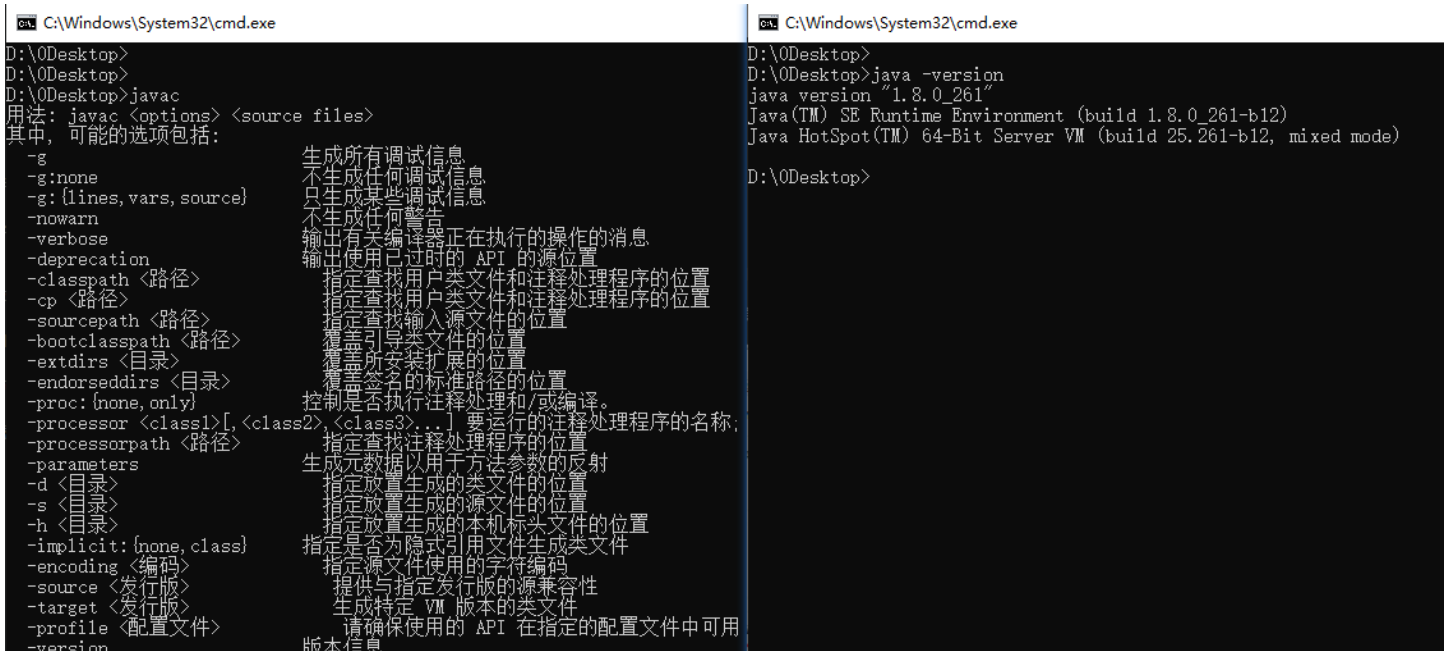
C:\Windows\System32\cmd.exe

D:\0Desktop>
D:\0Desktop>
D:\0Desktop>javac
用法: javac <options> <source files>
其中, 可能的选项包括:
-g 生成所有调试信息
-g:none 不生成任何调试信息
-g:{lines,vars,source} 只生成某些调试信息
-nowarn 不生成任何警告
-verbose 输出有关编译器正在执行的操作的消息
-deprecation 输出使用已过时的 API 的源位置
-classpath <路径> 指定查找用户类文件和注释处理程序的位置
-cp <路径> 指定查找用户类文件和注释处理程序的位置
-sourcepath <路径> 指定查找输入源文件的位置
-bootclasspath <路径> 覆盖引导类文件的位置
-extdirs <目录> 覆盖所安装扩展的位置
-endorseddirs <目录> 覆盖签名的标准路径的位置
-proc:{none,only} 控制是否执行注释处理和/或编译。
-processor <class1>[,<class2>,<class3>...] 要运行的注释处理程序的名称;
-processorpath <路径> 指定查找注释处理程序的位置
-parameters 生成元数据以用于方法参数的反射
-d <目录> 指定放置生成的类文件的位置
-s <目录> 指定放置生成的源文件的位置
-h <目录> 指定放置生成的本机标头文件的位置
-implicit:{none,class} 指定是否为隐式引用文件生成类文件
-encoding <编码> 指定源文件使用的字符编码
-source <发行版> 提供与指定发行版的源兼容性
-target <发行版> 生成特定 VM 版本的类文件
-profile <配置文件> 请确保使用的 API 在指定的配置文件中可用
-version 版本信息

C:\Windows\System32\cmd.exe

D:\0Desktop>
D:\0Desktop>java -version
java version "1.8.0_261"
Java(TM) SE Runtime Environment (build 1.8.0_261-b12)
Java HotSpot(TM) 64-Bit Server VM (build 25.261-b12, mixed mode)

D:\0Desktop>